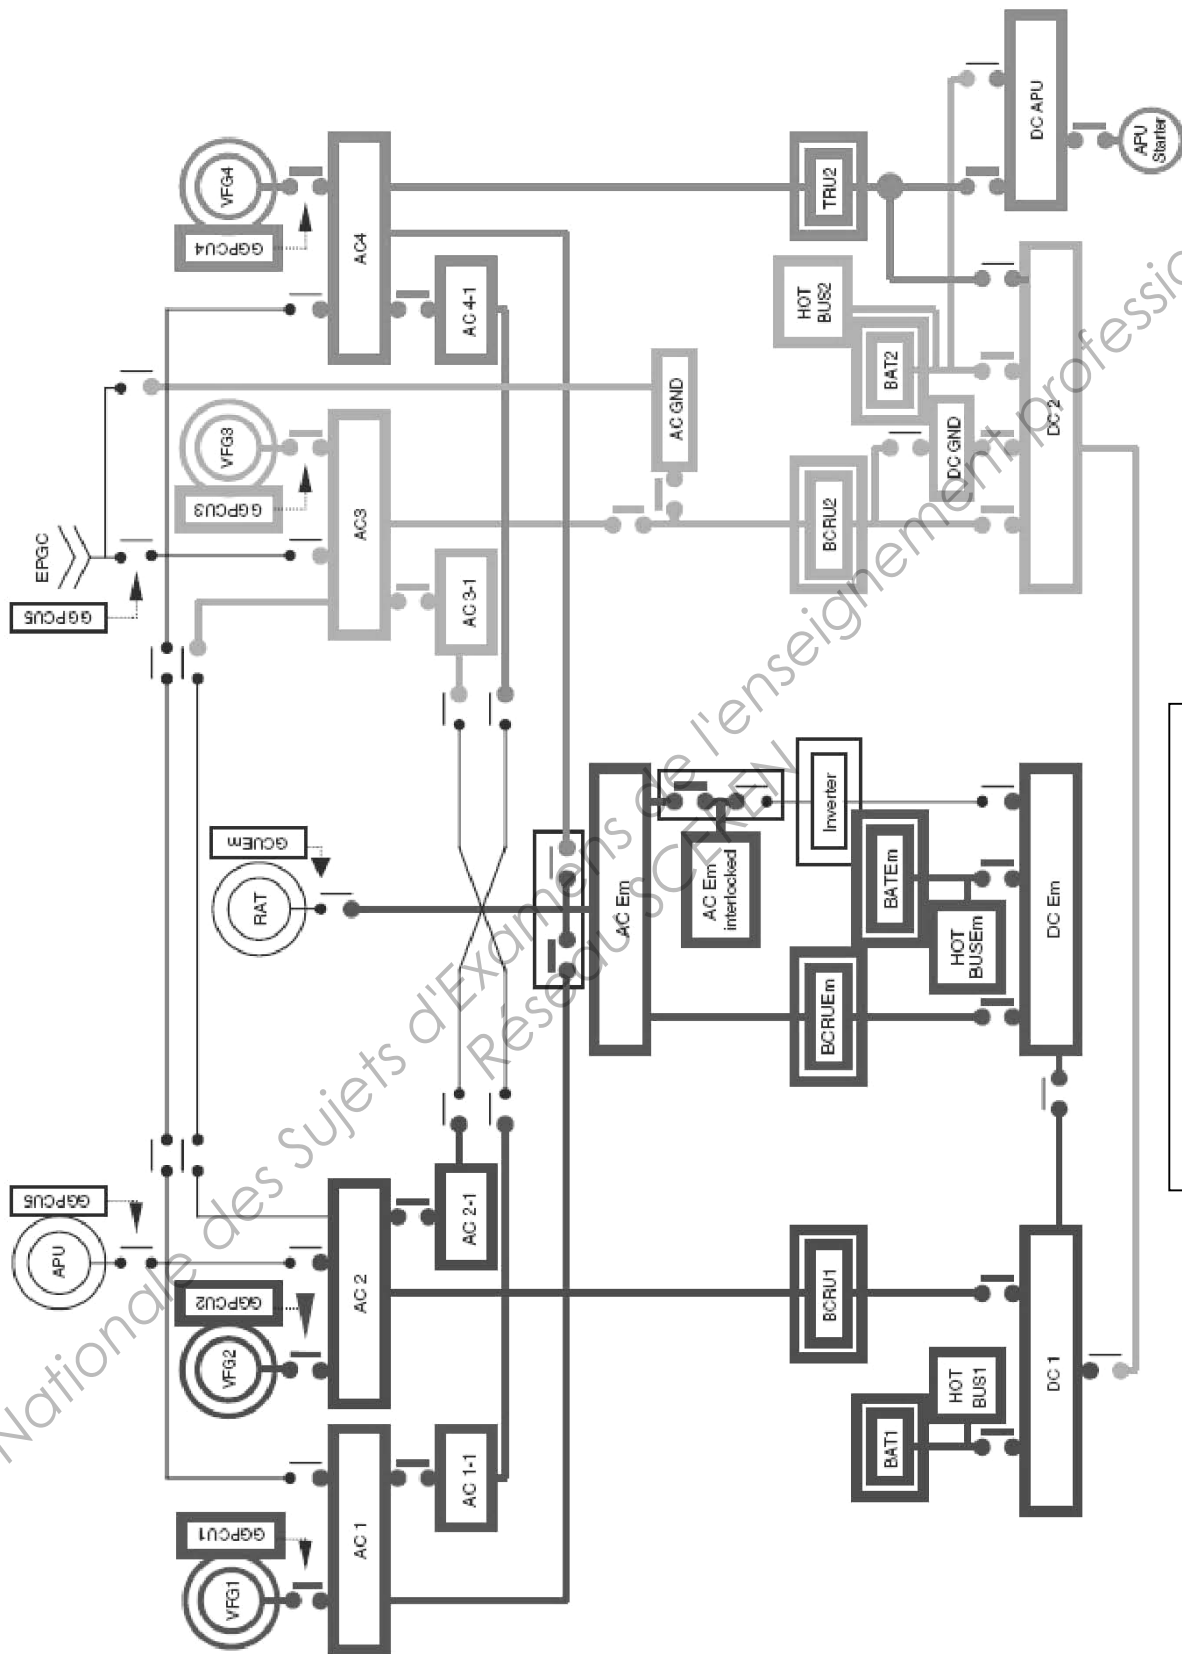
GGPCU5
EPGC
VFG4
GGPCU4
AC4
AC 4-1
VFG3
GGPCU3
AC3
AC 3-1
AC GND
TRU2
DC APU
APU Starter
HOT BUS2
BAT2
DC GND
BCRU2
DC 2
RAT
GCUEm
AC Em
AC Em interlocked
Inverter
BATEm
HOT BUSEm
BCRUEm
DC Em
APU
GGPCU5
AC 2
AC 2-1
VFG2
GGPCU2
BCRU1
VFG1
GGPCU1
AC 1
AC 1-1
BAT1
HOT BUS1
DC 1
Nationale des Sujets d'Examens de l'enseignement professionnel
Réseau SCEREN